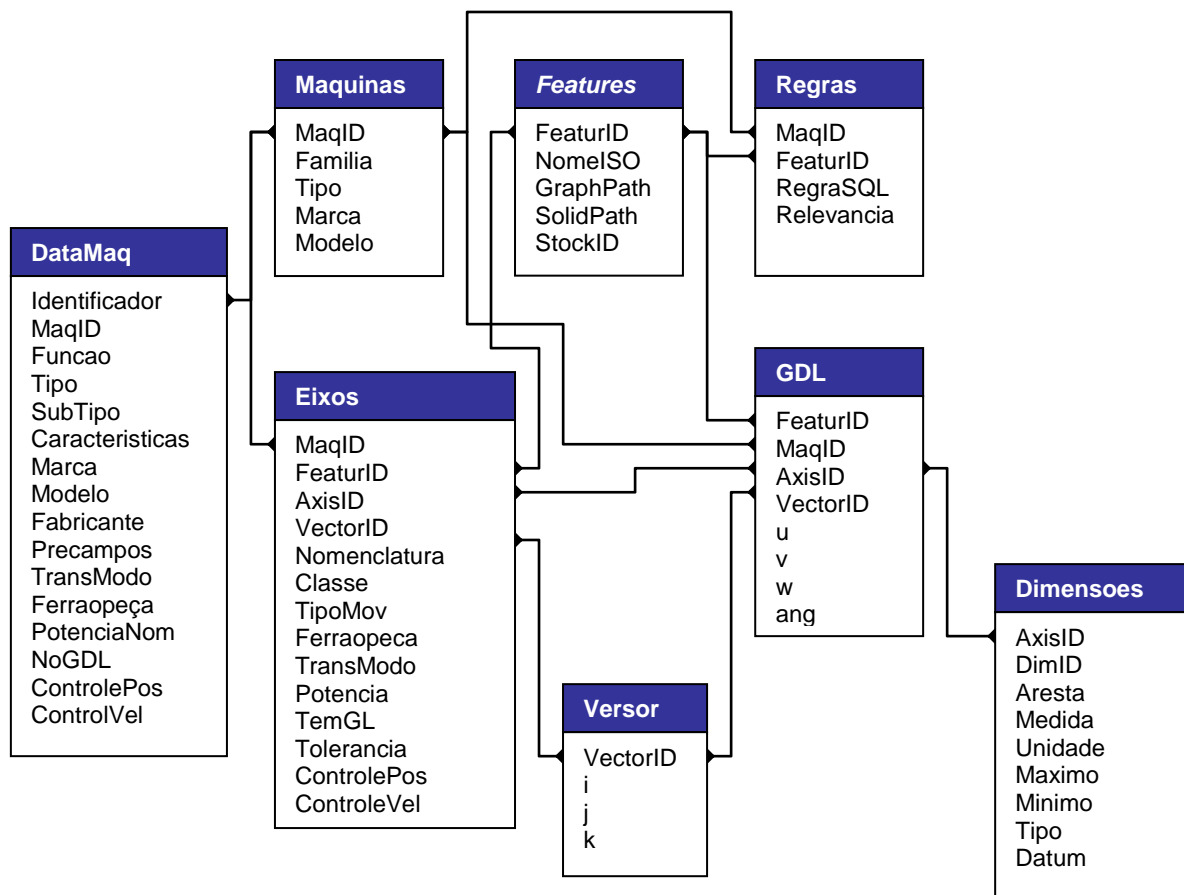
Maquinas
MaqID
Familia
Tipo
Marca
Modelo

Features
FeaturID
NomeISO
GraphPath
SolidPath
StockID

Regras
MaqID
FeaturID
RegraSQL
Relevancia

DataMaq
Identificador
MaqID
Funcao
Tipo
SubTipo
Caracteristicas
Marca
Modelo
Fabricante
Precampos
TransModo
Ferraopeça
PotenciaNom
NoGDL
ControlePos
ControlVel

Eixos
MaqID
FeaturID
AxisID
VectorID
Nomenclatura
Classe
TipoMov
Ferraopeca
TransModo
Potencia
TemGL
Tolerancia
ControlePos
ControleVel

GDL
FeaturID
MaqID
AxisID
VectorID
u
v
w
ang

Dimensoes
AxisID
DimID
Aresta
Medida
Unidade
Maximo
Minimo
Tipo
Datum

Versor
VectorID
i
j
k